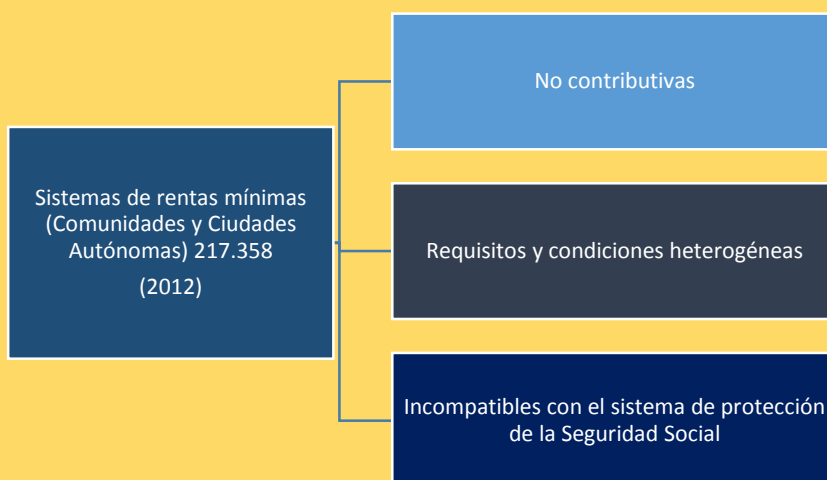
Sistemas de rentas mínimas (Comunidades y Ciudades Autónomas) 217.358
(2012)

No contributivas

Requisitos y condiciones heterogéneas

Incompatibles con el sistema de protección de la Seguridad Social